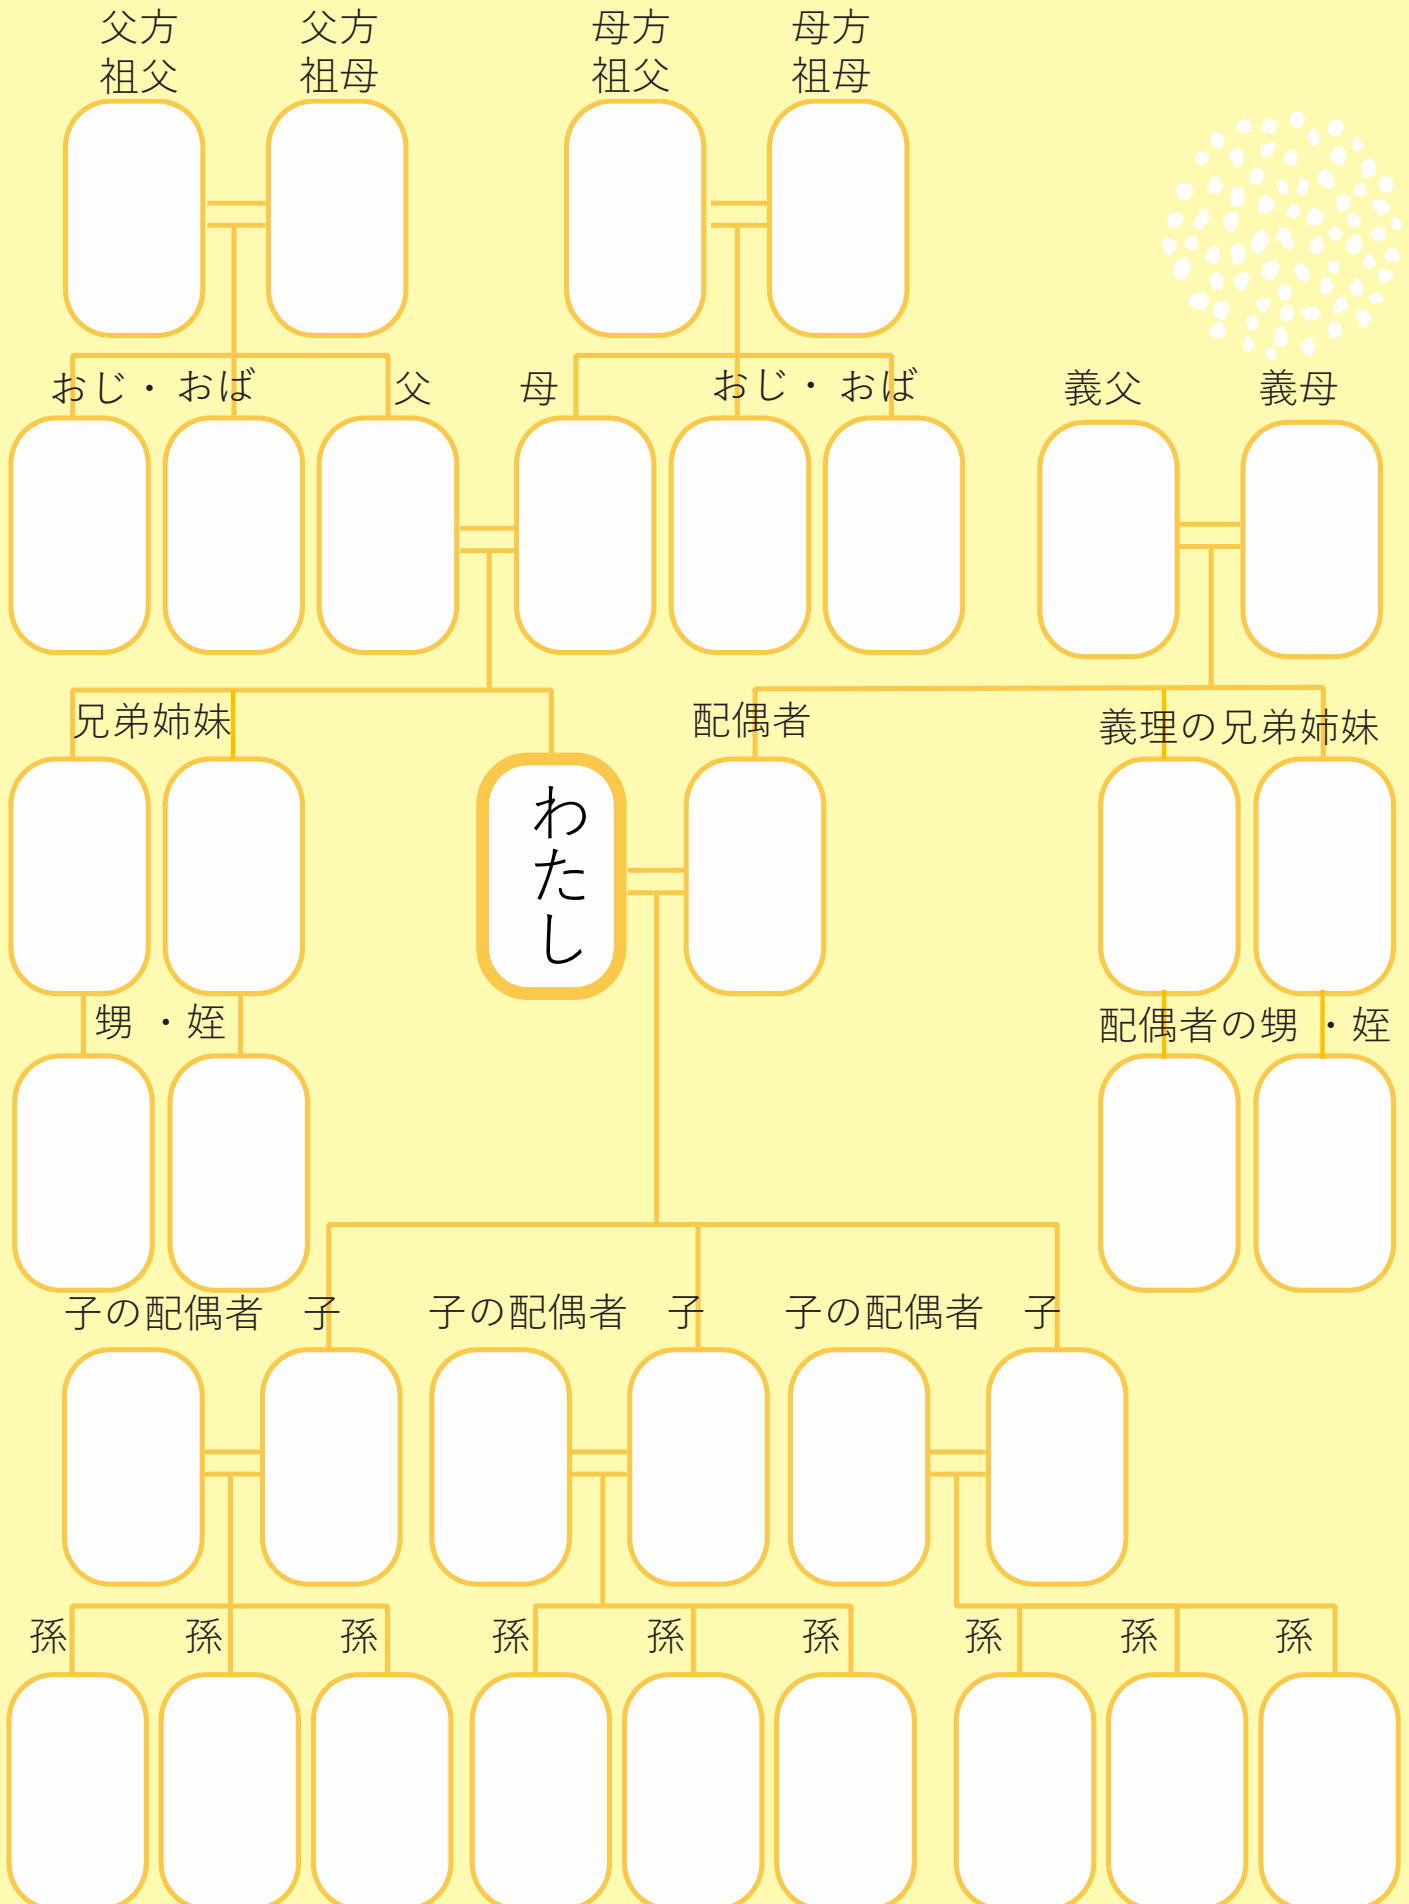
父方
祖父

父方
祖母

母方
祖父

母方
祖母

おじ・おば

父

母

おじ・おば

義父

義母

兄弟姉妹

わたし

配偶者

義理の兄弟姉妹

甥・姪

配偶者の甥・姪

子の配偶者　子

子の配偶者　子

子の配偶者　子

孫　孫　孫　孫　孫　孫　孫　孫　孫